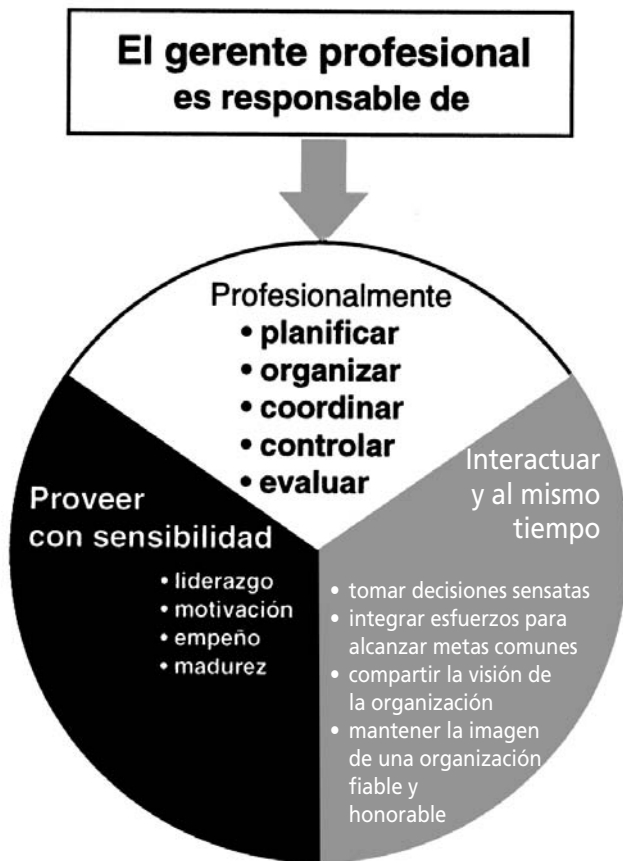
El gerente profesional es responsable de

Profesionalmente
• planificar
• organizar
• coordinar
• controlar
• evaluar

Proveer con sensibilidad
• liderazgo
• motivación
• empeño
• madurez

Interactuar y al mismo tiempo
• tomar decisiones sensatas
• integrar esfuerzos para alcanzar metas comunes
• compartir la visión de la organización
• mantener la imagen de una organización fiable y honorable